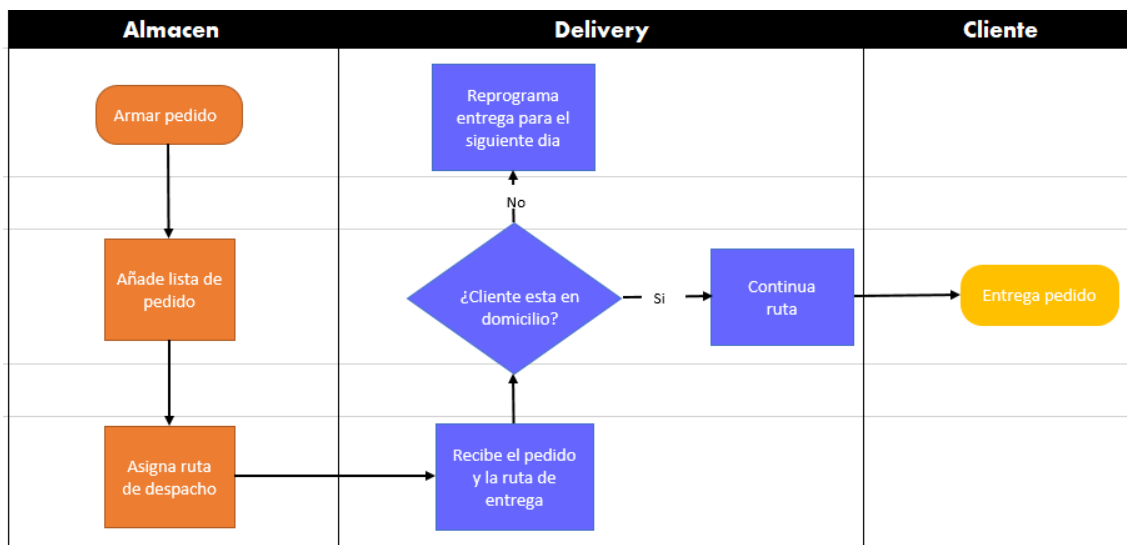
Almacen

Delivery

Cliente

Armar pedido

Añade lista de pedido

Asigna ruta de despacho

Reprograma entrega para el siguiente dia

No

¿Cliente esta en domicilio?

Si

Continua ruta

Recibe el pedido y la ruta de entrega

Entrega pedido